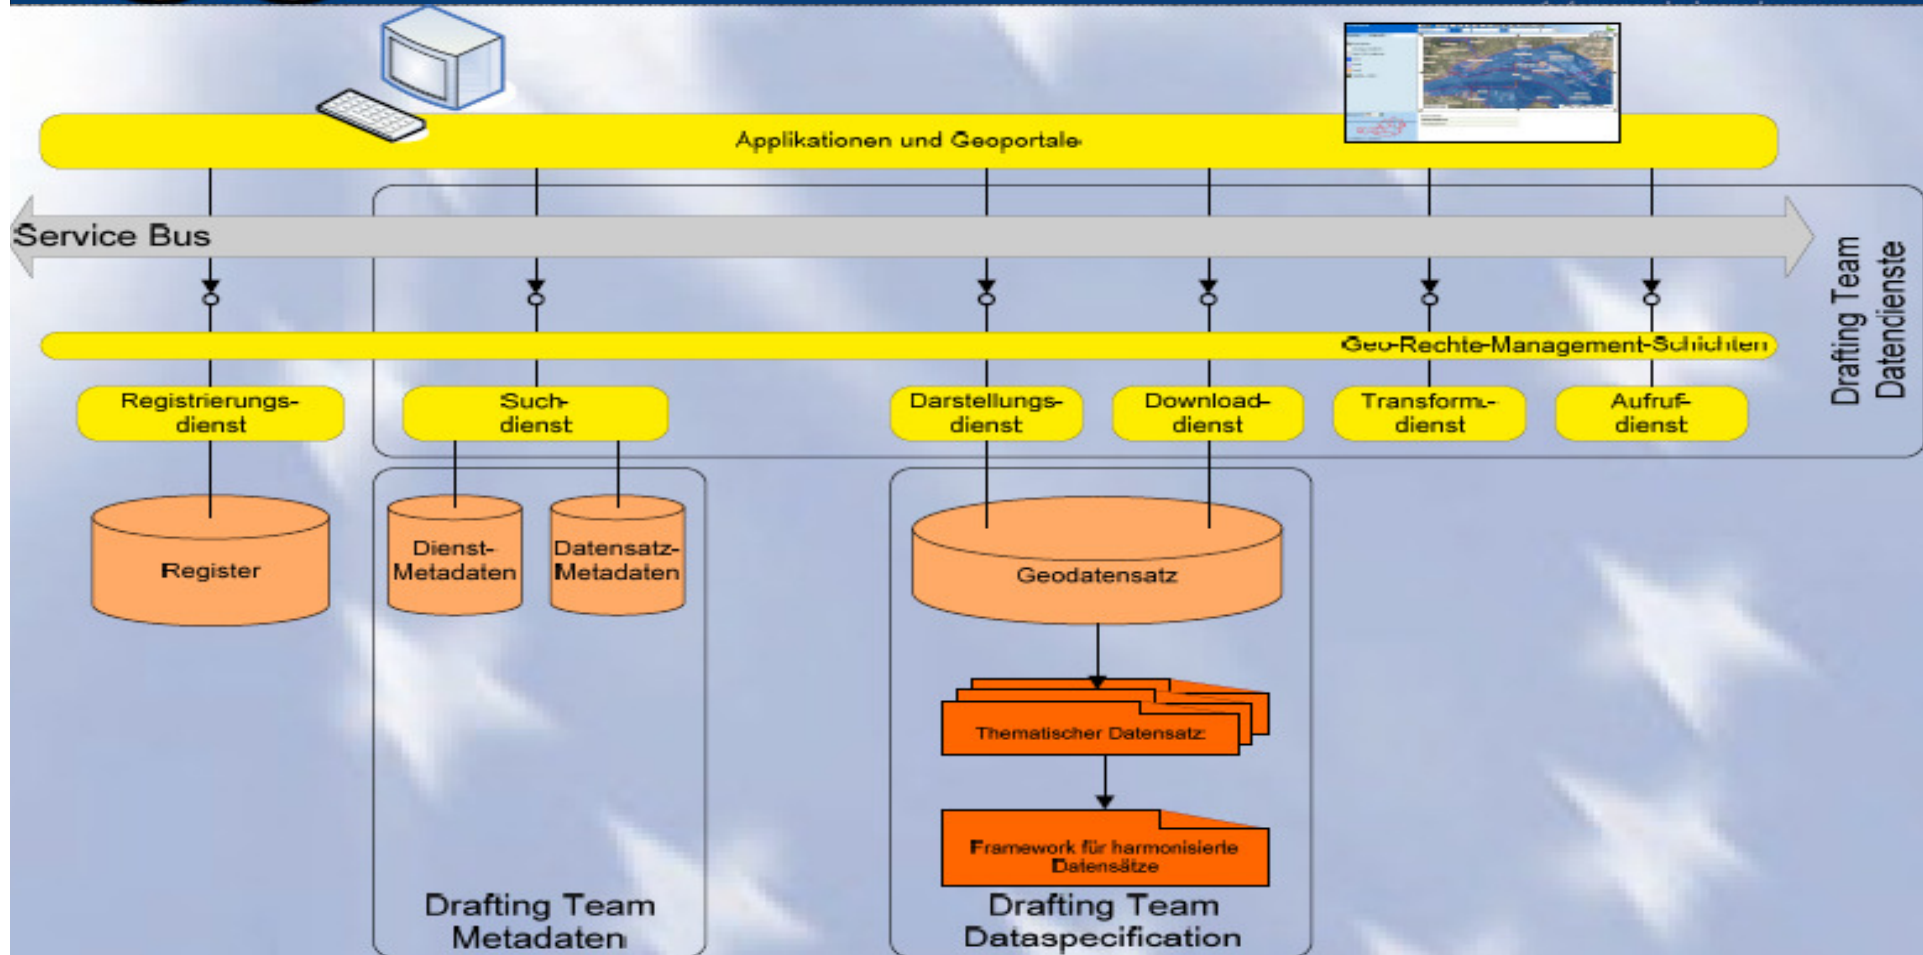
Applikationen und Geoportale

Service Bus

Drafting Team Datendienste

Geo-Rechte-Management-Schichten

Registrierungsdienst

Suchdienst

Darstellungsdienst

Downloaddienst

Transformdienst

Aufrufdienst

Register

Dienst-Metadaten

Datensatz-Metadaten

Geodatensatz

Thematischer Datensatz

Framework für harmonisierte Datensätze

Drafting Team Metadaten

Drafting Team Dataspecification